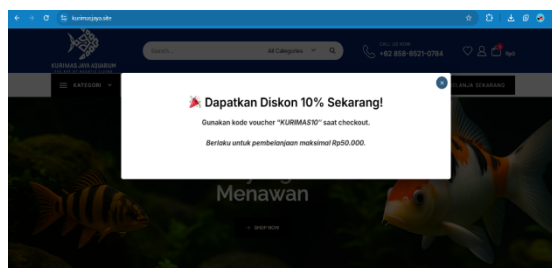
kurimasjaya.site

KURIMAS JAYA AQUARIUM

Search...

All Categories

CALL US NOW
+62 858-9521-0784

Rp0

KATEGORI

BELANJA SEKARANG

🎉 Dapatkan Diskon 10% Sekarang!

Gunakan kode voucher "KURIMAS10" saat checkout.

Berlaku untuk pembelanjaan maksimal Rp50.000.

Menawan

SHOP NOW